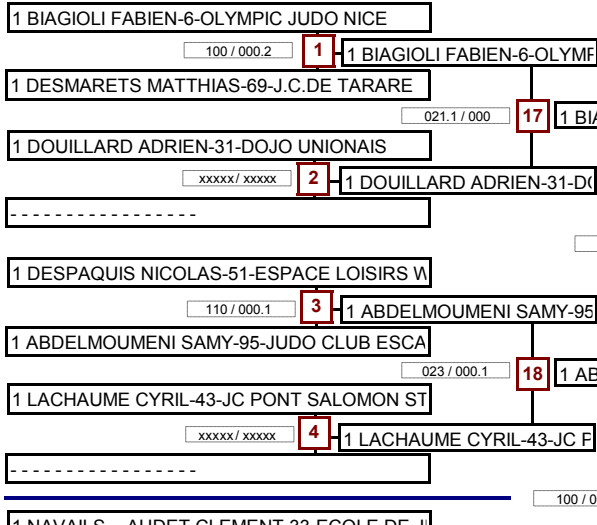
1 BIAGIOLI FABIEN-6-OLYMPIC JUDO NICE

100 / 000.2

1

1 BIAGIOLI FABIEN-6-OLYMP

1 DESMARETS MATTHIAS-69-J.C.DE TARARE

021.1 / 000

17

1 BIA

1 DOUILLARD ADRIEN-31-DOJO UNIONAIS

xxxxx / xxxxx

2

1 DOUILLARD ADRIEN-31-D

- - - - - - - - - - - - - - - - -

1 DESPAQUIS NICOLAS-51-ESPACE LOISIRS W

110 / 000.1

3

1 ABDELMOUMENI SAMY-95

1 ABDELMOUMENI SAMY-95-JUDO CLUB ESCA

023 / 000.1

18

1 AB

1 LACHAUME CYRIL-43-JC PONT SALOMON ST

xxxxx / xxxxx

4

1 LACHAUME CYRIL-43-JC F

- - - - - - - - - - - - - - - - -

100 / 0

1 NAVAILS - AUDET CLEMENT-33-ECOLE DE J